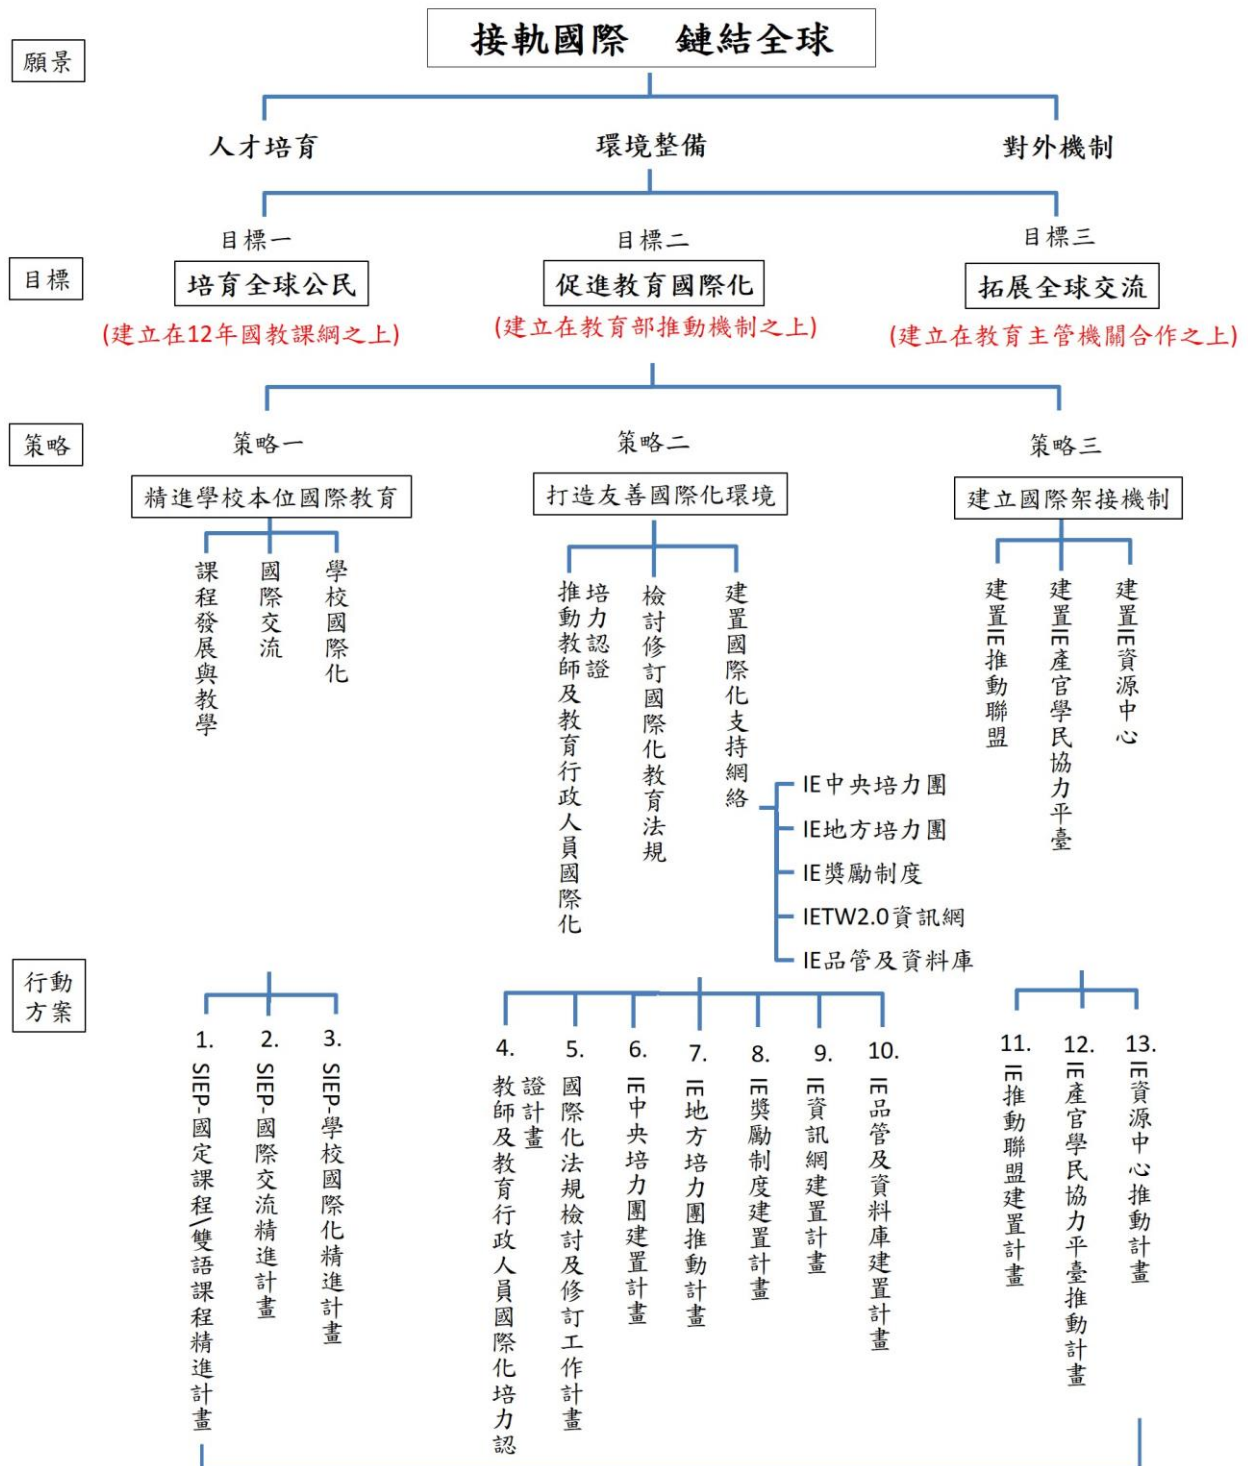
願景

接軌國際　鏈結全球

人才培育　環境整備　對外機制

目標

目標一
培育全球公民
(建立在12年國教課綱之上)

目標二
促進教育國際化
(建立在教育部推動機制之上)

目標三
拓展全球交流
(建立在教育主管機關合作之上)

策略

策略一
精進學校本位國際教育
課程發展與教學
國際交流
學校國際化

策略二
打造友善國際化環境
推動教師及教育行政人員國際化培力認證
檢討修訂國際化教育法規
建置國際化支持網絡
IE中央培力團
IE地方培力團
IE獎勵制度
IETW2.0資訊網
IE品管及資料庫

策略三
建立國際架接機制
建置IE推動聯盟
建置IE產官學民協力平臺
建置IE資源中心

行動方案

1. SIEP-國定課程/雙語課程精進計畫
2. SIEP-國際交流精進計畫
3. SIEP-學校國際化精進計畫
4. 教師及教育行政人員國際化培力認證計畫
5. 國際化法規檢討及修訂工作計畫
6. IE中央培力團建置計畫
7. IE地方培力團推動計畫
8. IE獎勵制度建置計畫
9. IE資訊網建置計畫
10. IE品管及資料庫建置計畫
11. IE推動聯盟建置計畫
12. IE產官學民協力平臺推動計畫
13. IE資源中心推動計畫